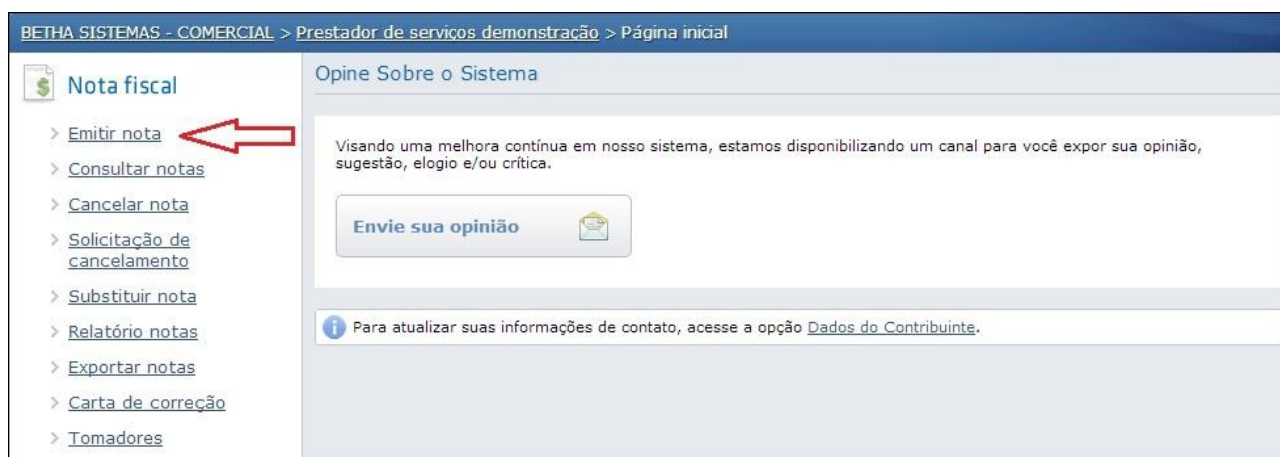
BETHA SISTEMAS - COMERCIAL > Prestador de serviços demonstração > Página inicial

Nota fiscal

> Emitir nota
> Consultar notas
> Cancelar nota
> Solicitação de cancelamento
> Substituir nota
> Relatório notas
> Exportar notas
> Carta de correção
> Tomadores

Opine Sobre o Sistema

Visando uma melhora contínua em nosso sistema, estamos disponibilizando um canal para você expor sua opinião, sugestão, elogio e/ou crítica.

Envie sua opinião

Para atualizar suas informações de contato, acesse a opção Dados do Contribuinte.